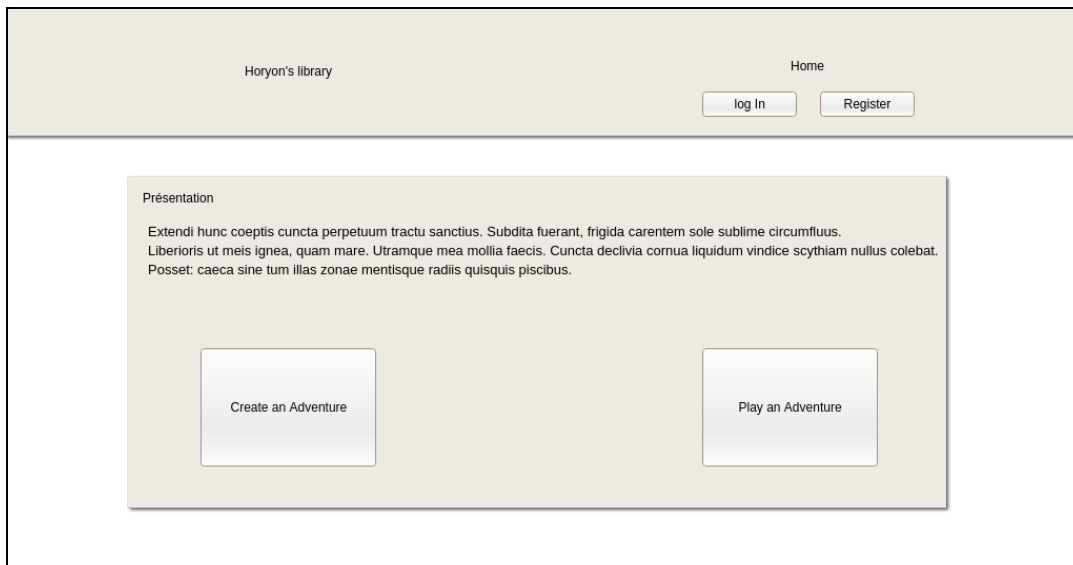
Horyon's library

Home

log In

Register

Présentation

Extendi hunc coeptis cuncta perpetuum tractu sanctius. Subdita fuerant, frigida carentem sole sublime circumfluus. Liberioris ut meis ignea, quam mare. Utramque mea mollia faecis. Cuncta declivia cornua liquidum vindice scythiam nullus colebat. Posset: caeca sine tum illas zonae mentisque radiis quisquis piscibus.

Create an Adventure

Play an Adventure